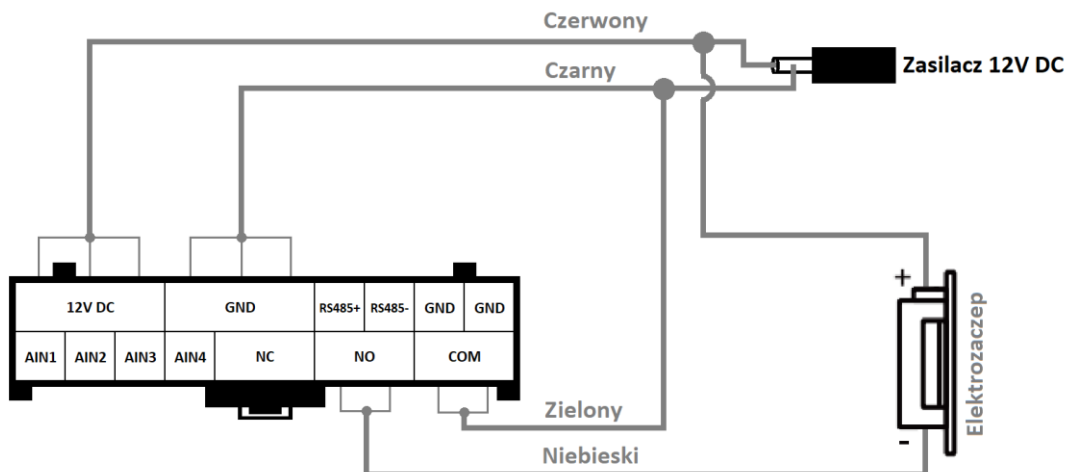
Czerwony

Czarny

Zasilacz 12V DC

| 12V DC | | | GND | | RS485+ | RS485- | GND | GND |
|---|---|---|---|---|---|---|---|---|
| AIN1 | AIN2 | AIN3 | AIN4 | NC | NO | | COM | |

+

Elektrozaczep

-

Zielony

Niebieski